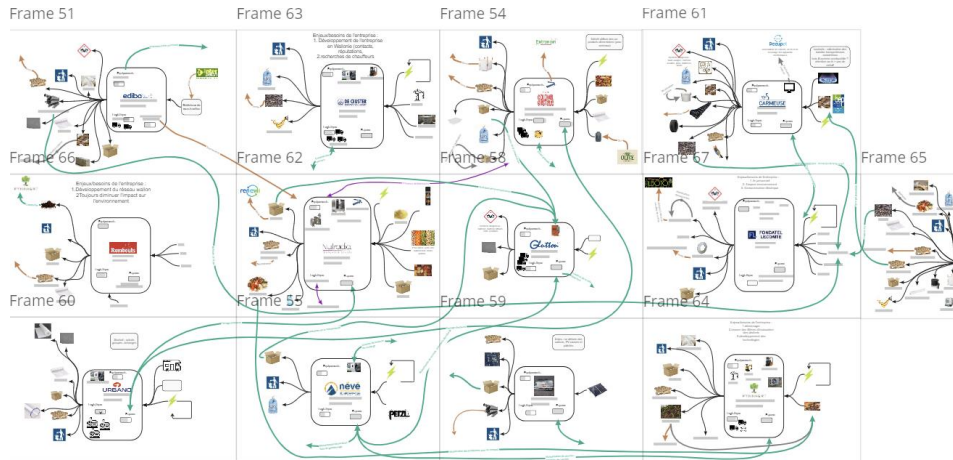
Frame 51

Frame 63

Frame 54

Frame 61

Frame 66

Frame 62

Frame 58

Frame 67

Frame 65

Frame 60

Frame 55

Frame 59

Frame 64

Enjeux/besoins de l'entreprise
1. Développement de l'entreprise en Wallonie (contacts, réputations,
2.recherche de chauffeurs

Enjeux/besoins de l'entreprise
1.Développement du réseau wallon
2.Toujours diminuer l'impact sur l'environnement

edibo

CARMEUSE

FONDATEL LECOMTE

Rombouts

Nutrado

Glatton

URBANO

neve

PETZL

OLEO